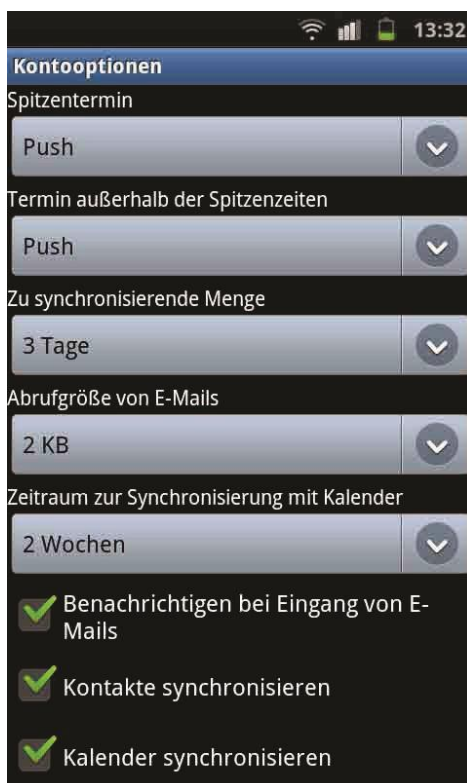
13:32

Kontooptionen

Spitzentermin

Push

Termin außerhalb der Spitzenzeiten

Push

Zu synchronisierende Menge

3 Tage

Abrufgröße von E-Mails

2 KB

Zeitraum zur Synchronisierung mit Kalender

2 Wochen

Benachrichtigen bei Eingang von E-Mails

Kontakte synchronisieren

Kalender synchronisieren